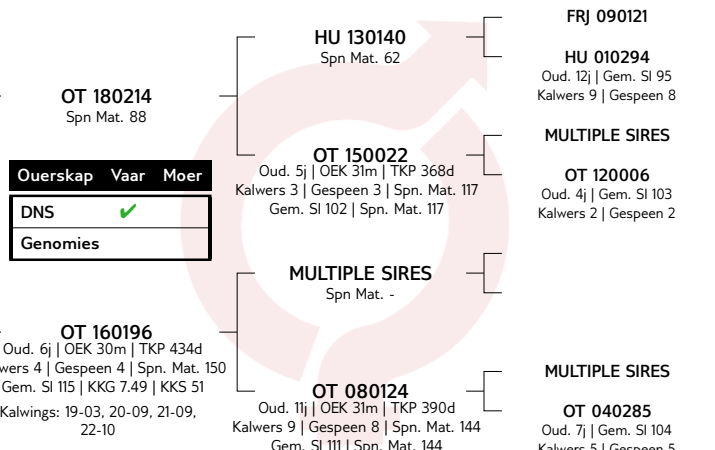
FRJ 090121

HU 130140
Spn Mat. 62

HU 010294
Oud. 12j | Gem. SI 95
Kalwers 9 | Gespeen 8

OT 180214
Spn Mat. 88

MULTIPLE SIRES

OT 150022
Oud. 5j | OEK 31m | TKP 368d
Kalwers 3 | Gespeen 3 | Spn. Mat. 117
Gem. SI 102 | Spn. Mat. 117

OT 120006
Oud. 4j | Gem. SI 103
Kalwers 2 | Gespeen 2

| Ouerskap | Vaar | Moer |
|---|---|---|
| DNS | ✔ | |
| Genomies | | |

MULTIPLE SIRES
Spn Mat. -

OT 160196
Oud. 6j | OEK 30m | TKP 434d
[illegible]wers 4 | Gespeen 4 | Spn. Mat. 150
Gem. SI 115 | KKG 7.49 | KKS 51
Kalwings: 19-03, 20-09, 21-09, 22-10

MULTIPLE SIRES

OT 080124
Oud. 11j | OEK 31m | TKP 390d
Kalwers 9 | Gespeen 8 | Spn. Mat. 144
Gem. SI 111 | Spn. Mat. 144

OT 040285
Oud. 7j | Gem. SI 104
Kalwers 5 | Gespeen 5